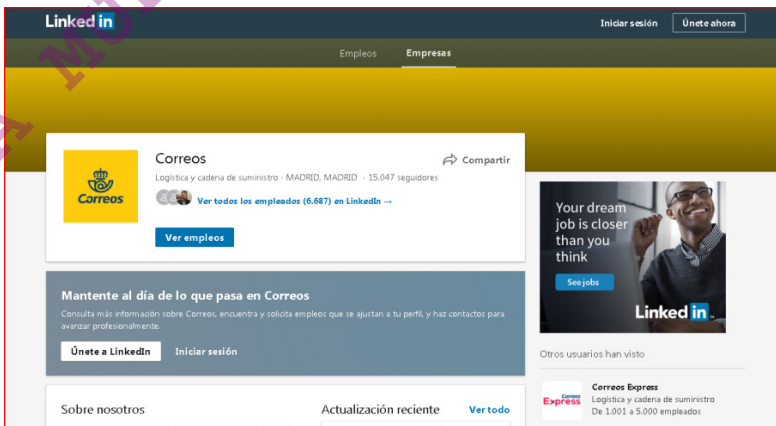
Linked in

Iniciar sesión

Únete ahora

Empleos

Empresas

Correos

Correos

Compartir

Logística y cadena de suministro · MADRID, MADRID · 15.047 seguidores

Ver todos los empleados (6.687) en LinkedIn →

Ver empleos

Mantente al día de lo que pasa en Correos

Consulta más información sobre Correos, encuentra y solicita empleos que se ajustan a tu perfil, y haz contactos para avanzar profesionalmente.

Únete a LinkedIn

Iniciar sesión

Your dream job is closer than you think

See jobs

Linked in

Otros usuarios han visto

Correos Express

Correos Express

Logística y cadena de suministro

De 1.001 a 5.000 empleados

Sobre nosotros

Actualización reciente

Ver todo